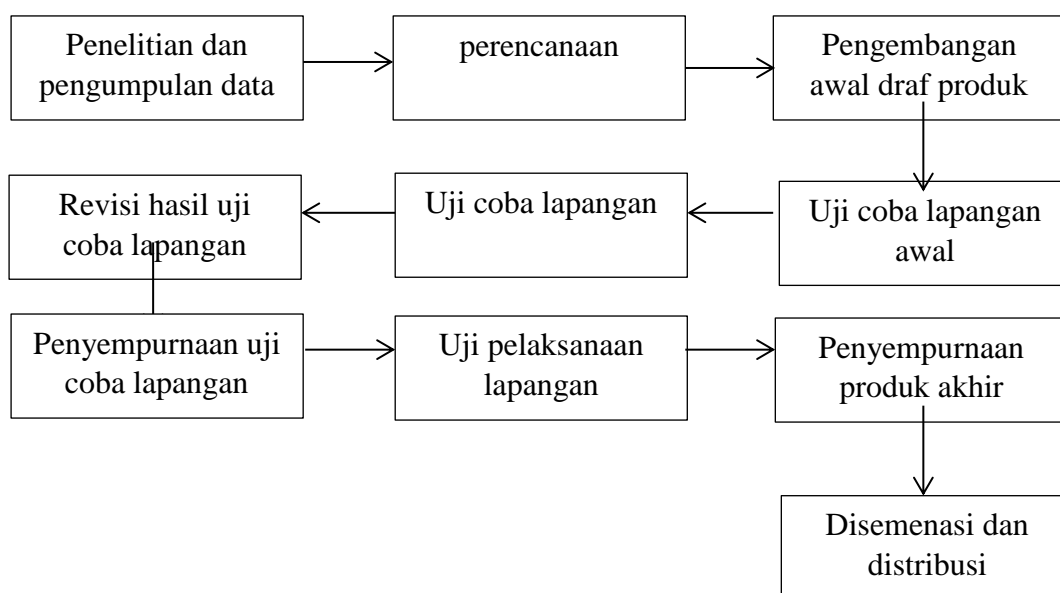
Penelitian dan pengumpulan data

perencanaan

Pengembangan awal draf produk

Uji coba lapangan awal

Uji coba lapangan

Revisi hasil uji coba lapangan

Penyempurnaan uji coba lapangan

Uji pelaksanaan lapangan

Penyempurnaan produk akhir

Disemenasi dan distribusi